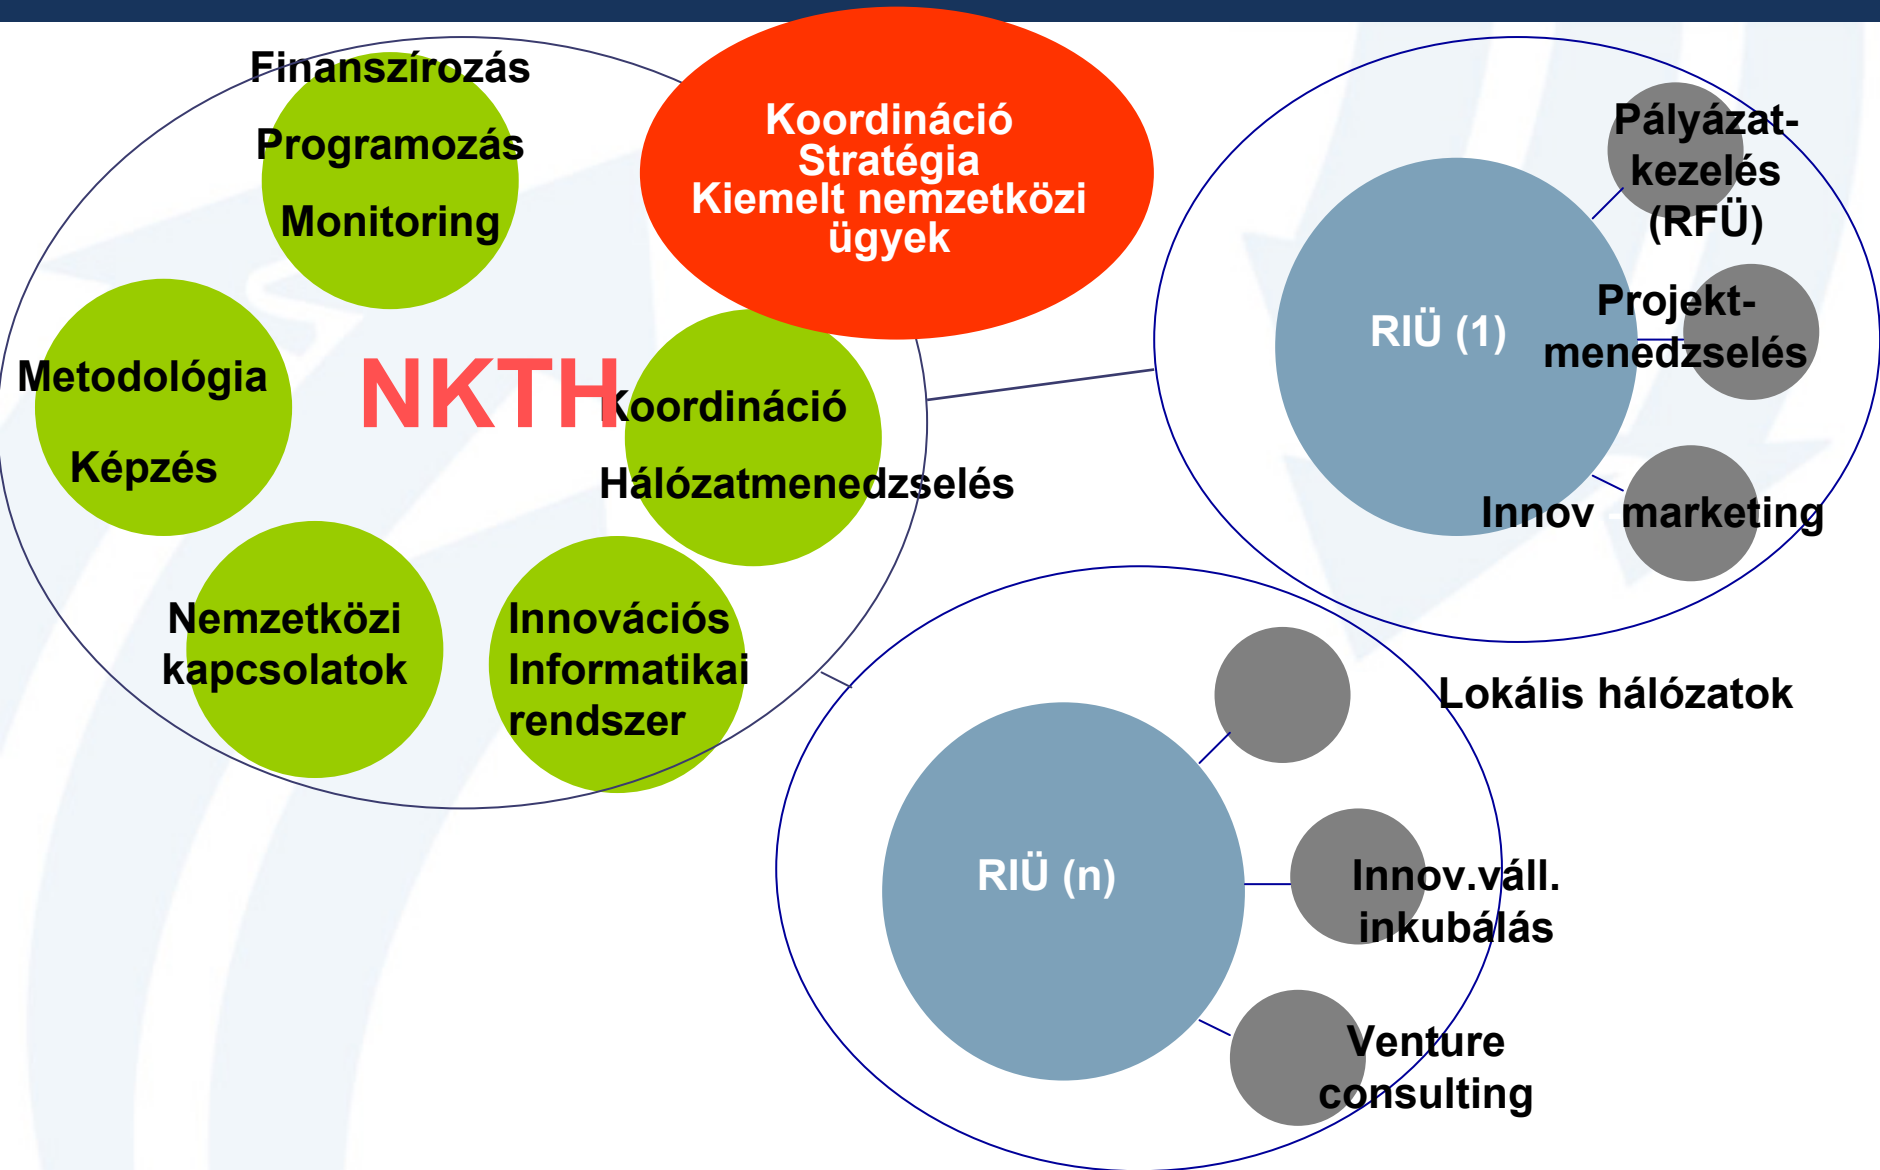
Finanszírozás

Programozás

Monitoring

Koordináció
Stratégia
Kiemelt nemzetközi ügyek

Metodológia

Képzés

NKTH

Koordináció

Hálózatmenedzselés

Nemzetközi kapcsolatok

Innovációs Informatikai rendszer

RIÜ (1)

Pályázat-kezelés (RFÜ)

Projekt-menedzselés

Innov marketing

Lokális hálózatok

RIÜ (n)

Innov.váll. inkubálás

Venture consulting